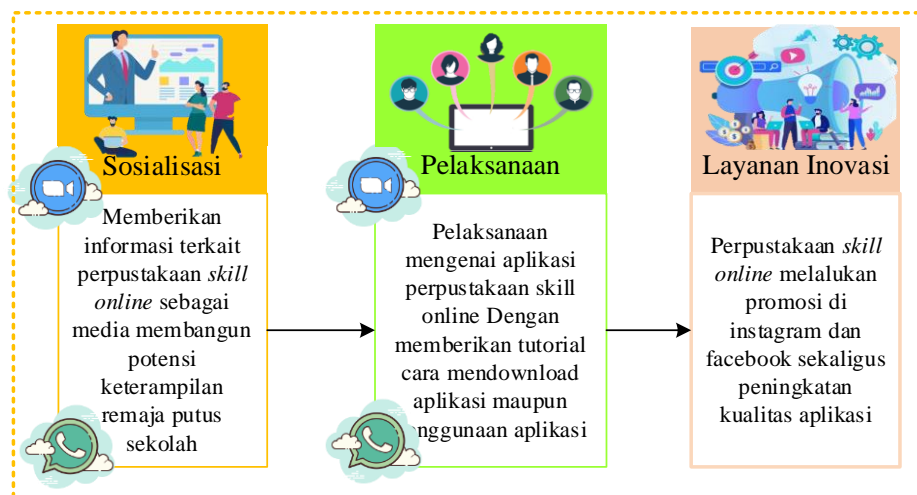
Sosialisasi

Memberikan informasi terkait perpustakaan *skill online* sebagai media membangun potensi keterampilan remaja putus sekolah

Pelaksanaan

Pelaksanaan mengenai aplikasi perpustakaan skill online Dengan memberikan tutorial cara mendownload aplikasi maupun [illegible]nggunaan aplikasi

Layanan Inovasi

Perpustakaan *skill online* melalukan promosi di instagram dan facebook sekaligus peningkatan kualitas aplikasi